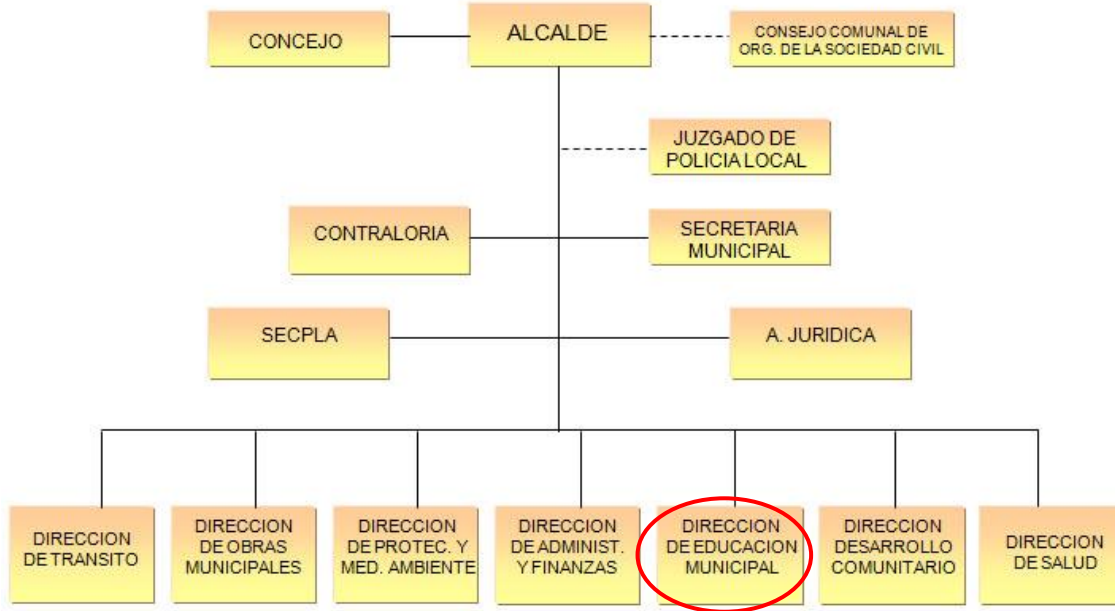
CONCEJO

ALCALDE

CONSEJO COMUNAL DE ORG. DE LA SOCIEDAD CIVIL

JUZGADO DE POLICIA LOCAL

CONTRALORIA

SECRETARIA MUNICIPAL

SECPLA

A. JURIDICA

DIRECCION DE TRANSITO

DIRECCION DE OBRAS MUNICIPALES

DIRECCION DE PROTEC. Y MED. AMBIENTE

DIRECCION DE ADMINIST. Y FINANZAS

DIRECCION DE EDUCACION MUNICIPAL

DIRECCION DESARROLLO COMUNITARIO

DIRECCION DE SALUD